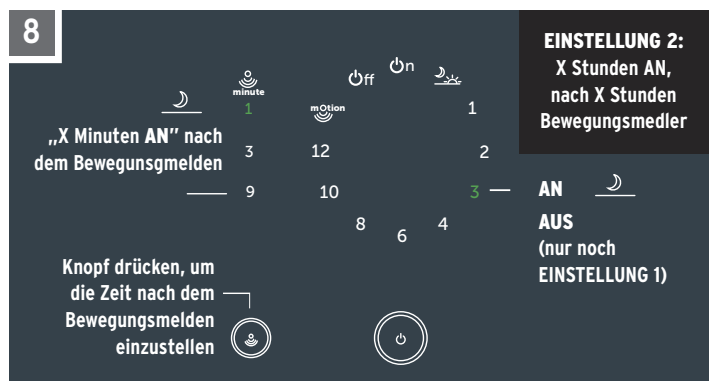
8

EINSTELLUNG 2:
X Stunden AN,
nach X Stunden
Bewegungsmedler

minute
1
mOtion
Off
On
1

„X Minuten AN" nach dem Bewegungsmelden

3
12
2

9
10
3
AN

8
6
4

AUS
(nur noch
EINSTELLUNG 1)

Knopf drücken, um die Zeit nach dem Bewegungsmelden einzustellen